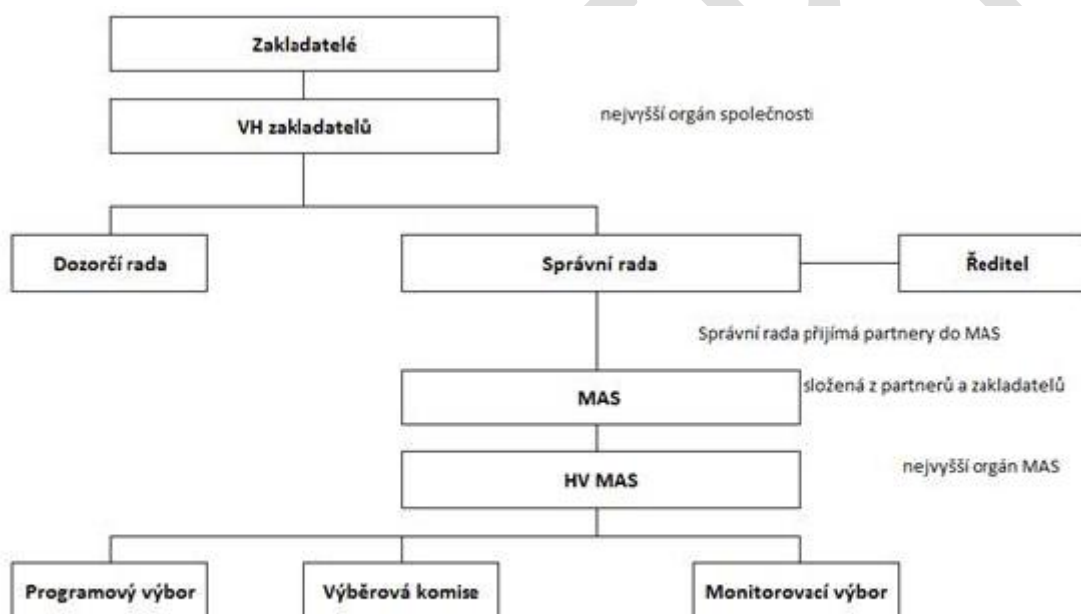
Zakladatelé

VH zakladatelů

nejvyšší orgán společnosti

Dozorčí rada

Správní rada

Ředitel

Správní rada přijímá partnery do MAS

MAS

složená z partnerů a zakladatelů

HV MAS

nejvyšší orgán MAS

Programový výbor

Výběrová komise

Monitorovací výbor